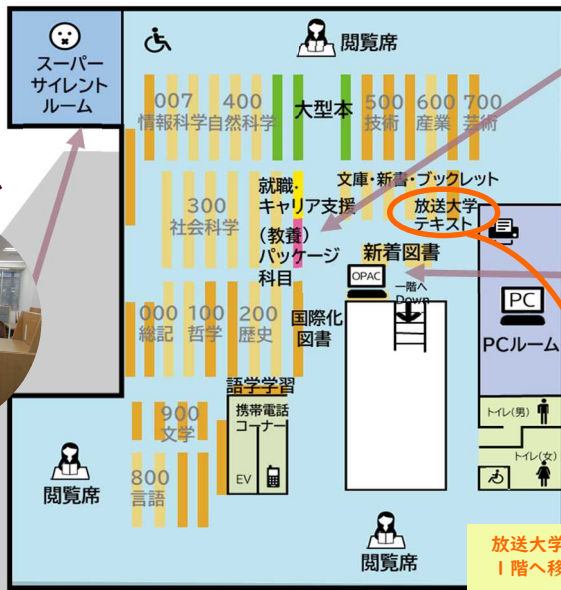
スーパーサイレントルーム

閲覧席

007 情報科学

400 自然科学

大型本

500 技術

600 産業

700 芸術

300 社会科学

就職・キャリア支援

（教養）パッケージ科目

文庫・新書・ブックレット

放送大学テキスト

新着図書

OPAC

一階へ Down

PC

PCルーム

000 総記

100 哲学

200 歴史

国際化図書

語学学習

携帯電話コーナー

EV

900 文学

800 言語

閲覧席

閲覧席

トイレ(男)

トイレ(女)

放送大学

１階へ移